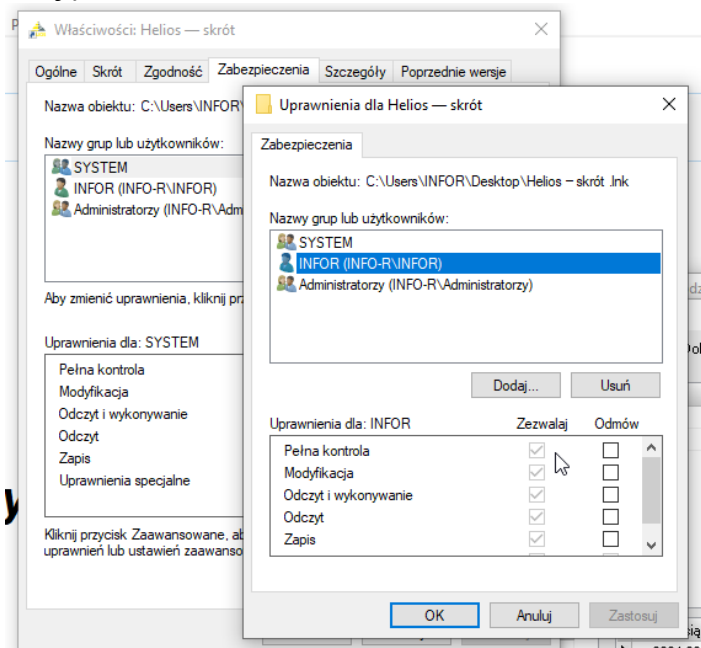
Właściwości: Helios — skrót

Ogólne | Skrót | Zgodność | Zabezpieczenia | Szczegóły | Poprzednie wersje

Nazwa obiektu: C:\Users\INFOR

Nazwy grup lub użytkowników:
SYSTEM
INFOR (INFO-R\INFOR)
Administratorzy (INFO-R\Adm

Aby zmienić uprawnienia, kliknij prz

Uprawnienia dla: SYSTEM
Pełna kontrola
Modyfikacja
Odczyt i wykonywanie
Odczyt
Zapis
Uprawnienia specjalne

Kliknij przycisk Zaawansowane, ab
uprawnień lub ustawień zaawanso

Uprawnienia dla Helios — skrót

Zabezpieczenia

Nazwa obiektu: C:\Users\INFOR\Desktop\Helios – skrót .lnk

Nazwy grup lub użytkowników:
SYSTEM
INFOR (INFO-R\INFOR)
Administratorzy (INFO-R\Administratorzy)

Dodaj... | Usuń

| Uprawnienia dla: INFOR | Zezwalaj | Odmów |
|---|---|---|
| Pełna kontrola | ☑ | ☐ |
| Modyfikacja | ☑ | ☐ |
| Odczyt i wykonywanie | ☑ | ☐ |
| Odczyt | ☑ | ☐ |
| Zapis | ☑ | ☐ |

OK | Anuluj | Zastosuj